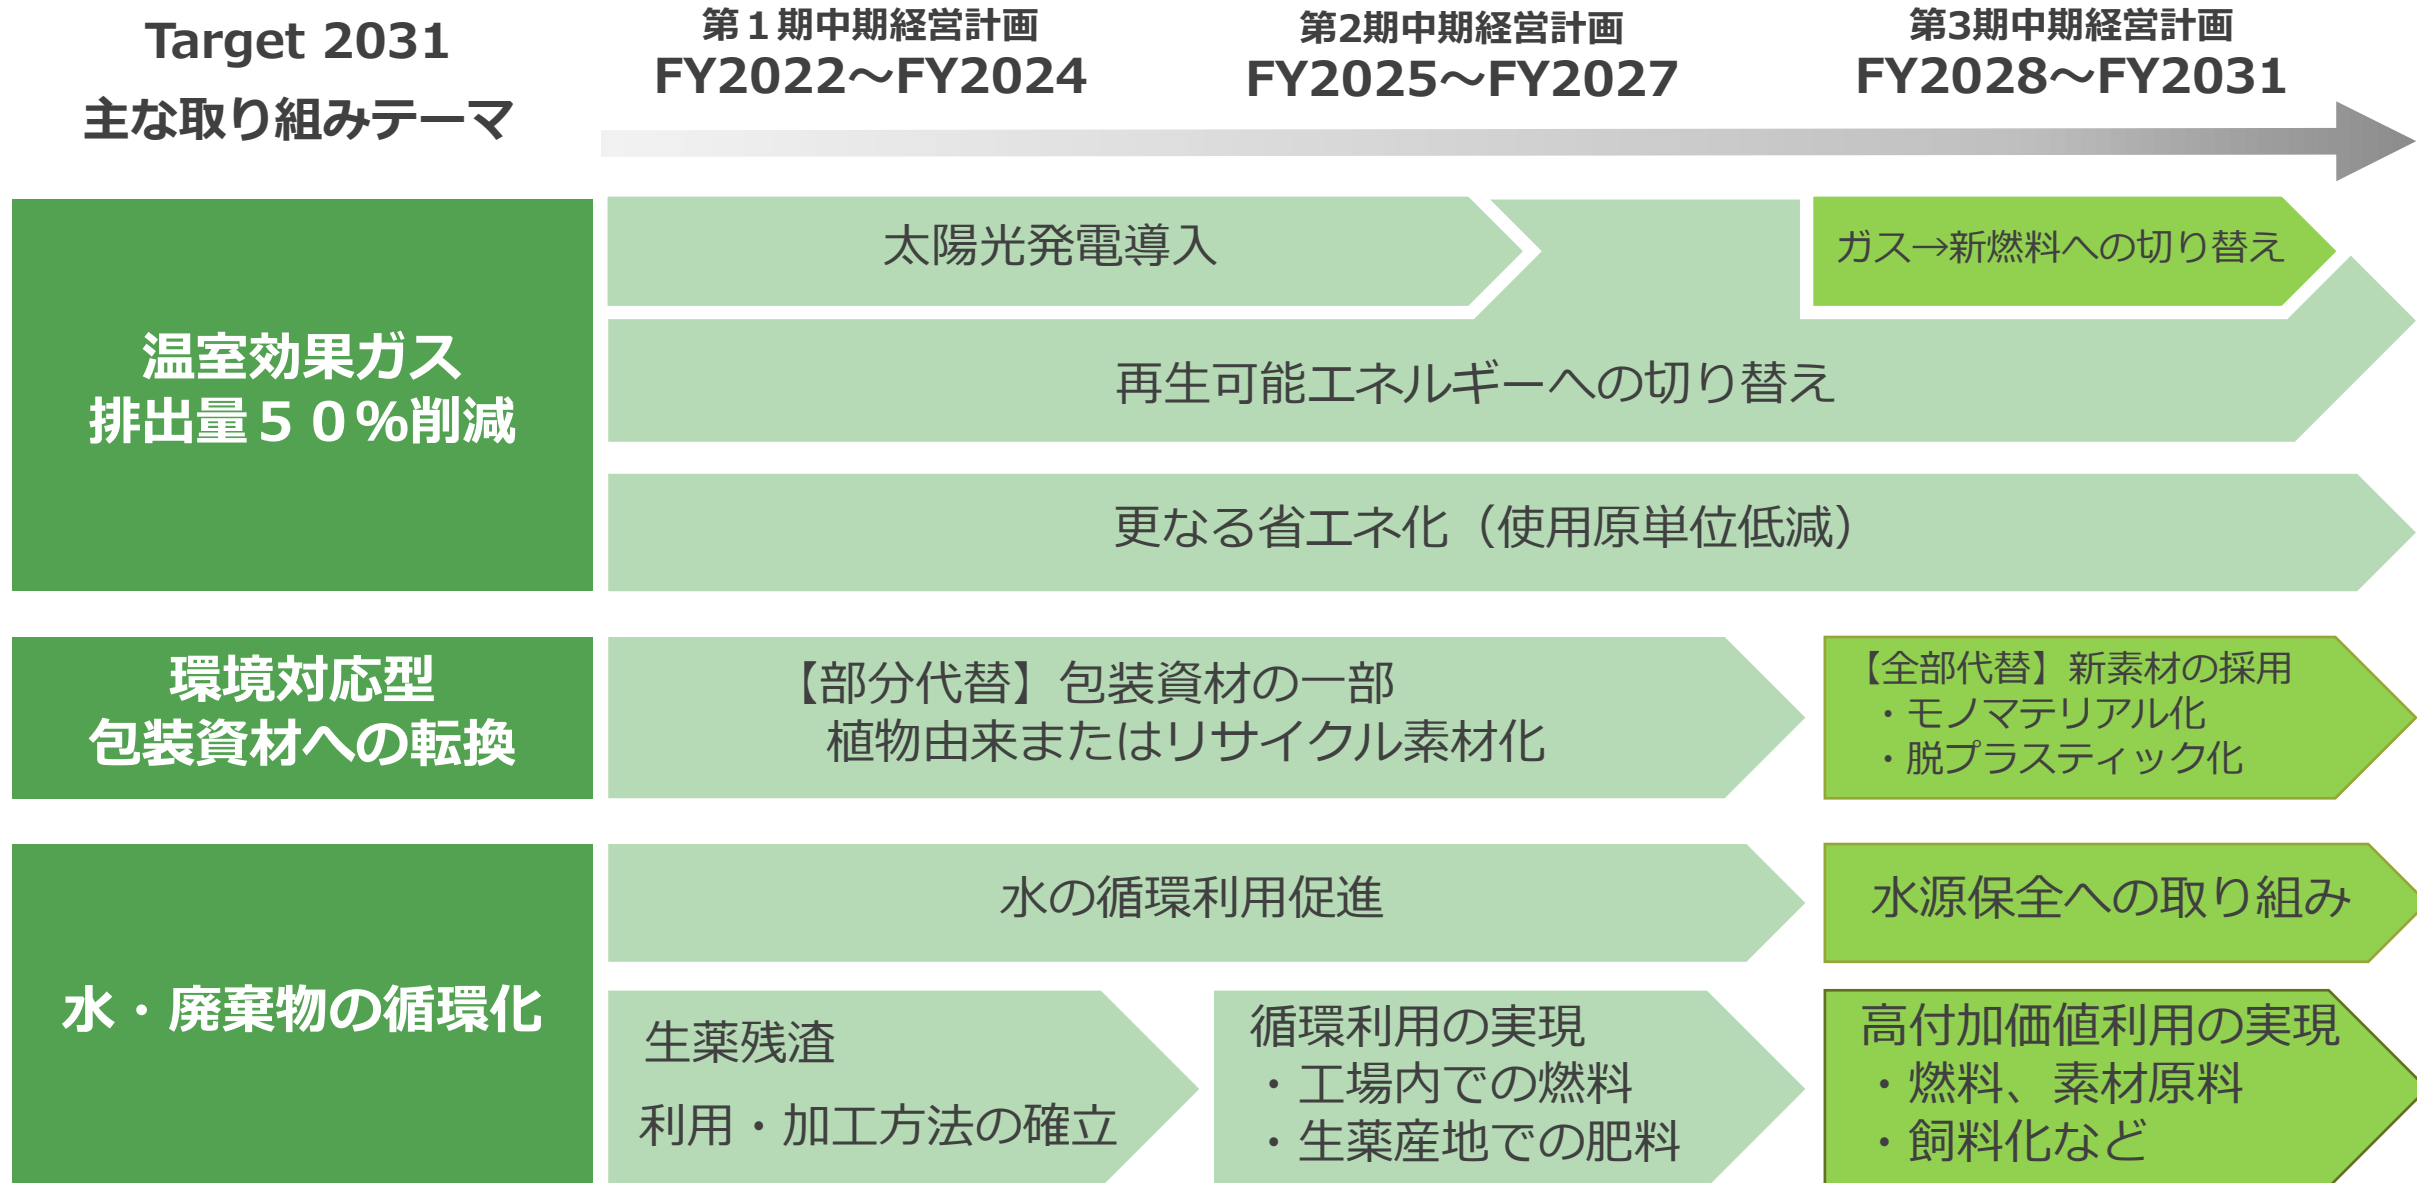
Target 2031
主な取り組みテーマ

第１期中期経営計画
FY2022～FY2024

第2期中期経営計画
FY2025～FY2027

第3期中期経営計画
FY2028～FY2031

温室効果ガス
排出量５０%削減

太陽光発電導入

ガス→新燃料への切り替え

再生可能エネルギーへの切り替え

更なる省エネ化（使用原単位低減）

環境対応型
包装資材への転換

【部分代替】包装資材の一部
植物由来またはリサイクル素材化

【全部代替】新素材の採用
・モノマテリアル化
・脱プラスティック化

水・廃棄物の循環化

水の循環利用促進

水源保全への取り組み

生薬残渣
利用・加工方法の確立

循環利用の実現
・工場内での燃料
・生薬産地での肥料

高付加価値利用の実現
・燃料、素材原料
・飼料化など